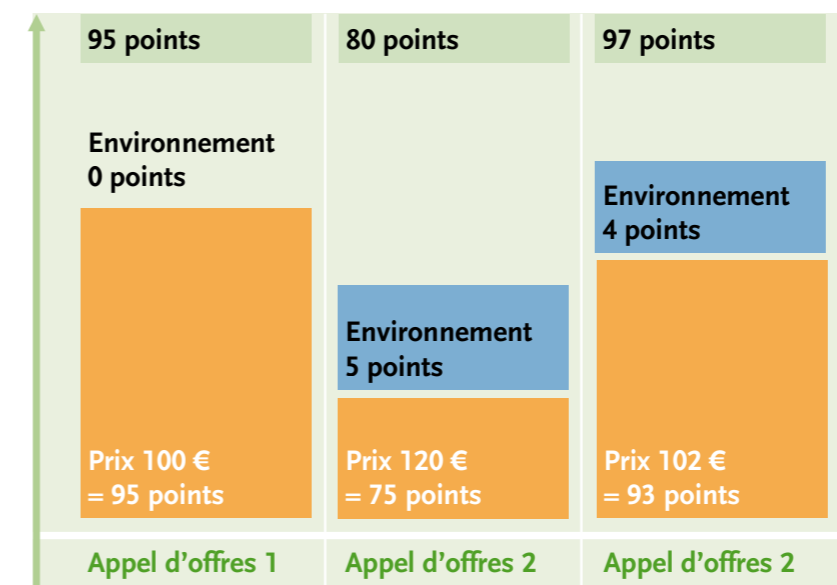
| 95 points | 80 points | 97 points |
|---|---|---|
| Environnement 0 points | Environnement 5 points | Environnement 4 points |
| Prix 100 € = 95 points | Prix 120 € = 75 points | Prix 102 € = 93 points |
| Appel d’offres 1 | Appel d’offres 2 | Appel d’offres 2 |